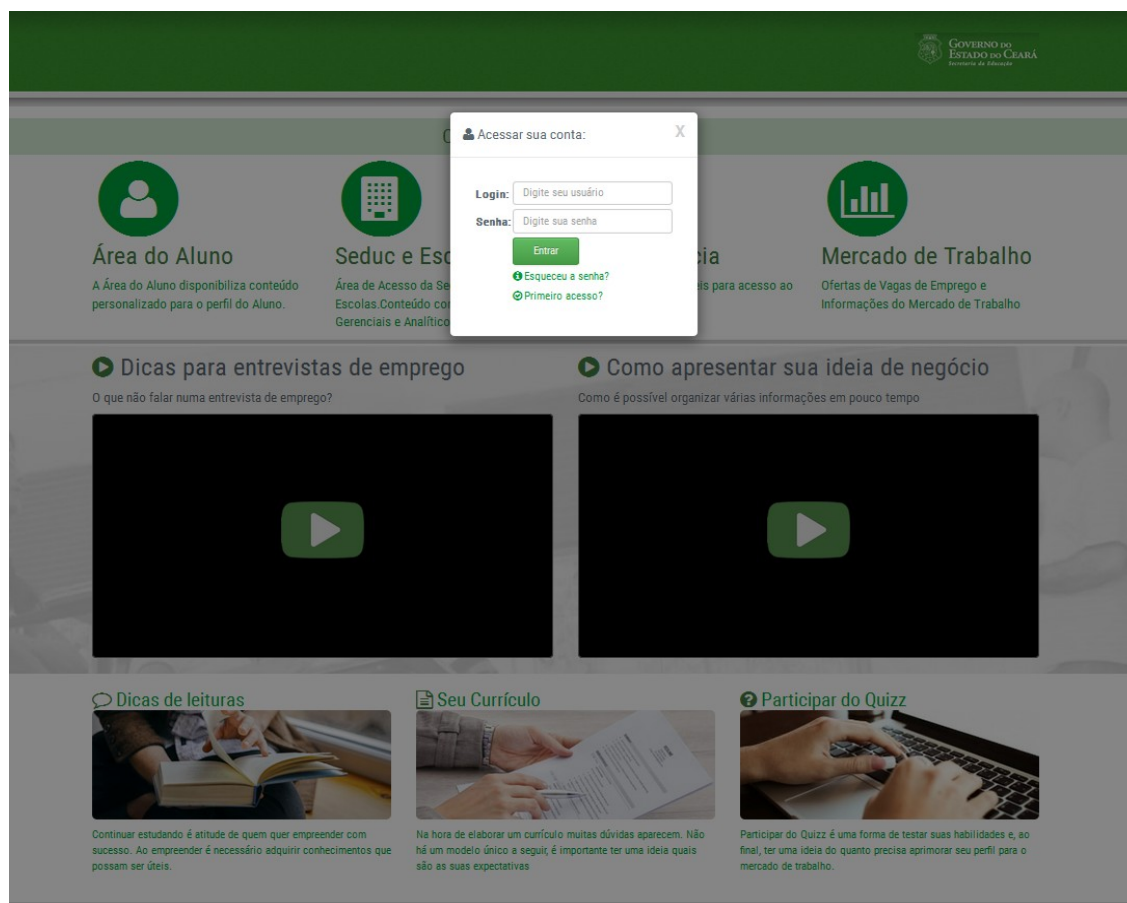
GOVERNO DO ESTADO DO CEARÁ
Secretaria da Educação

Acessar sua conta:
X

Login: Digite seu usuário
Senha: Digite sua senha
Entrar
Esqueceu a senha?
Primeiro acesso?

Área do Aluno
A Área do Aluno disponibiliza conteúdo personalizado para o perfil do Aluno.

Seduc e Esc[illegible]
Área de Acesso da Se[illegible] Escolas.Conteúdo co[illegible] Gerenciais e Analítico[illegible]

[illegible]cia
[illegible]is para acesso ao

Mercado de Trabalho
Ofertas de Vagas de Emprego e Informações do Mercado de Trabalho

Dicas para entrevistas de emprego
O que não falar numa entrevista de emprego?

Como apresentar sua ideia de negócio
Como é possível organizar várias informações em pouco tempo

Dicas de leituras
Continuar estudando é atitude de quem quer empreender com sucesso. Ao empreender é necessário adquirir conhecimentos que possam ser úteis.

Seu Currículo
Na hora de elaborar um currículo muitas dúvidas aparecem. Não há um modelo único a seguir, é importante ter uma ideia quais são as suas expectativas

Participar do Quizz
Participar do Quizz é uma forma de testar suas habilidades e, ao final, ter uma ideia do quanto precisa aprimorar seu perfil para o mercado de trabalho.